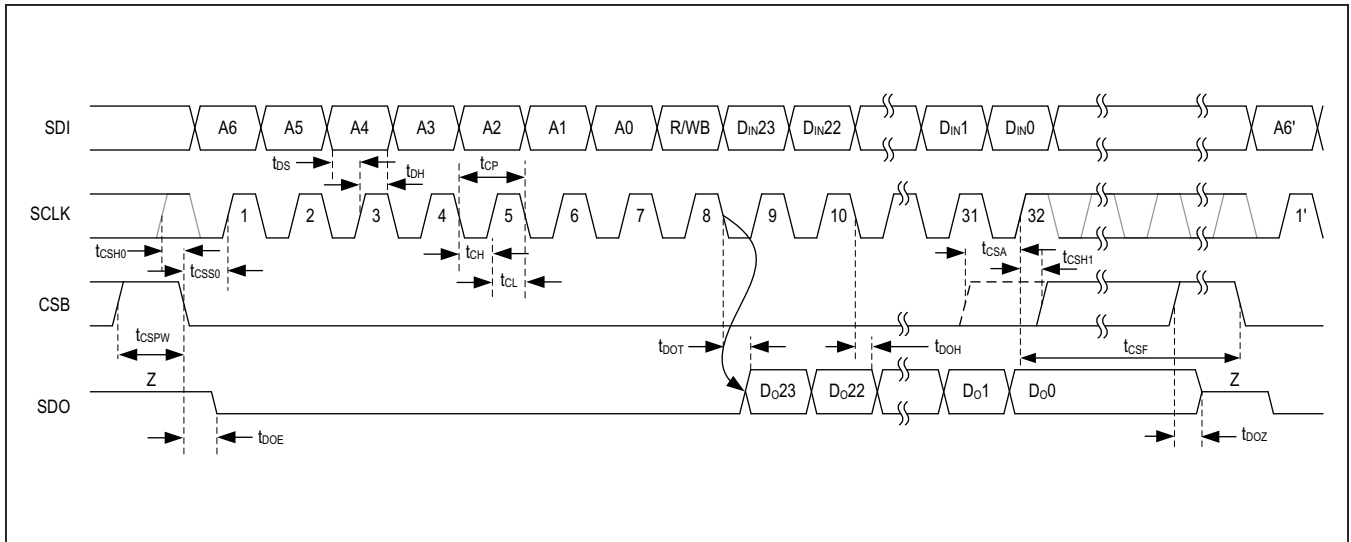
SDI

A6 A5 A4 A3 A2 A1 A0 R/WB $D_{IN}23$ $D_{IN}22$ $D_{IN}1$ $D_{IN}0$ A6'

$t_{DS}$ $t_{DH}$ $t_{CP}$

SCLK

1 2 3 4 5 6 7 8 9 10 31 32 1'

$t_{CSH0}$ $t_{CSS0}$ $t_{CH}$ $t_{CL}$ $t_{CSA}$ $t_{CSH1}$

CSB

$t_{CSPW}$ $t_{DOT}$ $t_{DOH}$ $t_{CSF}$

Z Z

SDO

$D_O23$ $D_O22$ $D_O1$ $D_O0$

$t_{DOE}$ $t_{DOZ}$